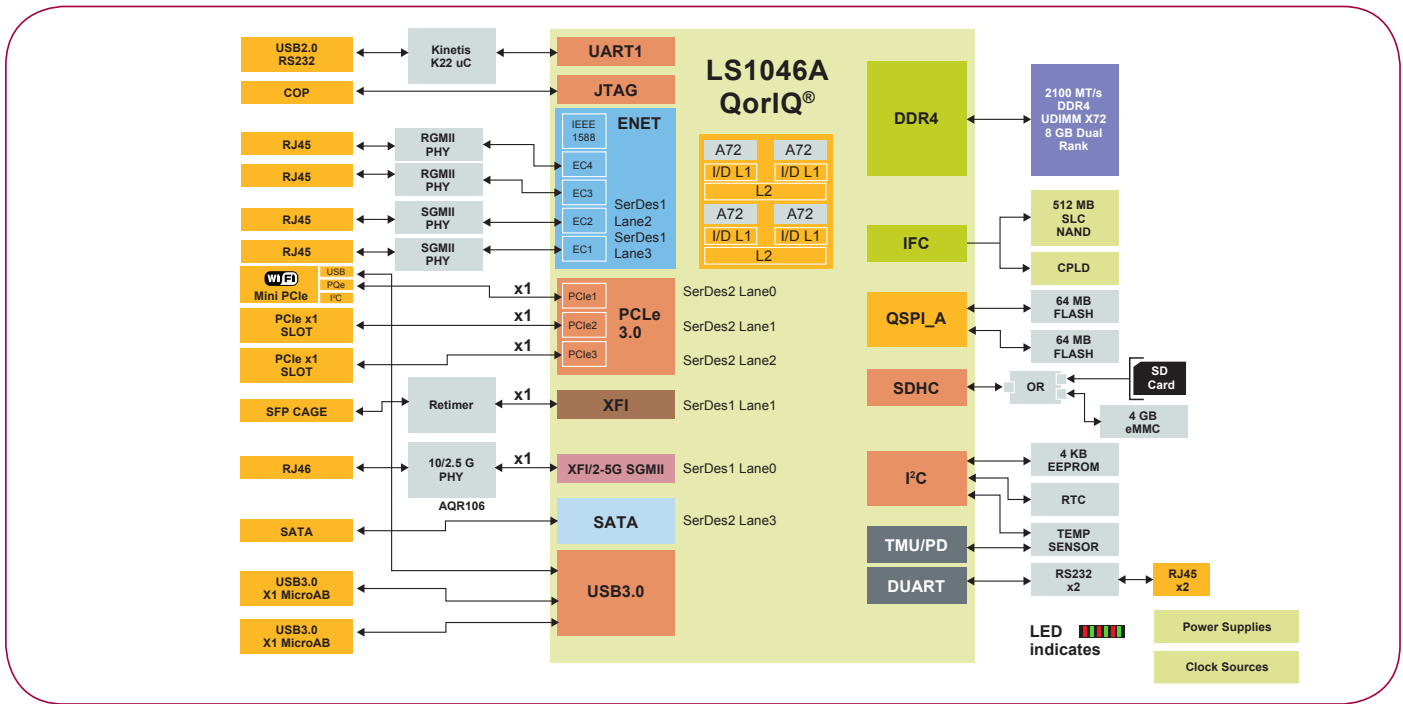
USB2.0
RS232

Kinetis
K22 uC

UART1

LS1046A
QorIQ®

COP

JTAG

ENET

IEEE
1588

EC4

EC3

EC2

EC1

SerDes1
Lane2
SerDes1
Lane3

RJ45

RGMII
PHY

RJ45

RGMII
PHY

RJ45

SGMII
PHY

RJ45

SGMII
PHY

A72
A72
I/D L1
I/D L1
L2
A72
A72
I/D L1
I/D L1
L2

DDR4

2100 MT/s
DDR4
UDIMM X72
8 GB Dual
Rank

IFC

512 MB
SLC
NAND

CPLD

WiFi
Mini PCIe
USB
PQe
I²C

x1

PCIe1
PCIe2
PCIe3

PCLe
3.0

SerDes2 Lane0
SerDes2 Lane1
SerDes2 Lane2

PCIe x1
SLOT

x1

PCIe x1
SLOT

x1

QSPI_A

64 MB
FLASH

64 MB
FLASH

SFP CAGE

Retimer

x1

XFI

SerDes1 Lane1

SDHC

OR

SD
Card

4 GB
eMMC

RJ46

10/2.5 G
PHY

x1

XFI/2-5G SGMII

SerDes1 Lane0

AQR106

I²C

4 KB
EEPROM

RTC

SATA

SATA

SerDes2 Lane3

TEMP
SENSOR

TMU/PD

USB3.0
X1 MicroAB

USB3.0

DUART

RS232
x2

RJ45
x2

USB3.0
X1 MicroAB

LED
indicates

Power Supplies

Clock Sources